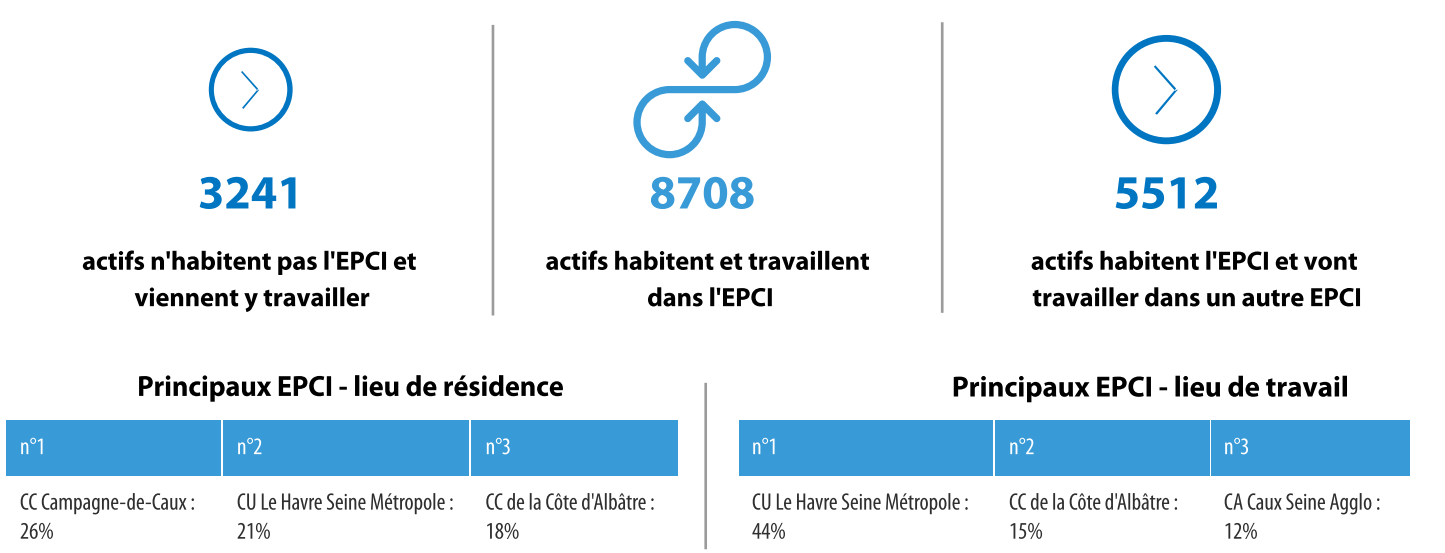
3241

actifs n'habitent pas l'EPCI et viennent y travailler

8708

actifs habitent et travaillent dans l'EPCI

5512

actifs habitent l'EPCI et vont travailler dans un autre EPCI

Principaux EPCI - lieu de résidence

| n°1 | n°2 | n°3 |
|---|---|---|
| CC Campagne-de-Caux : 26% | CU Le Havre Seine Métropole : 21% | CC de la Côte d'Albâtre : 18% |

Principaux EPCI - lieu de travail

| n°1 | n°2 | n°3 |
|---|---|---|
| CU Le Havre Seine Métropole : 44% | CC de la Côte d'Albâtre : 15% | CA Caux Seine Agglo : 12% |